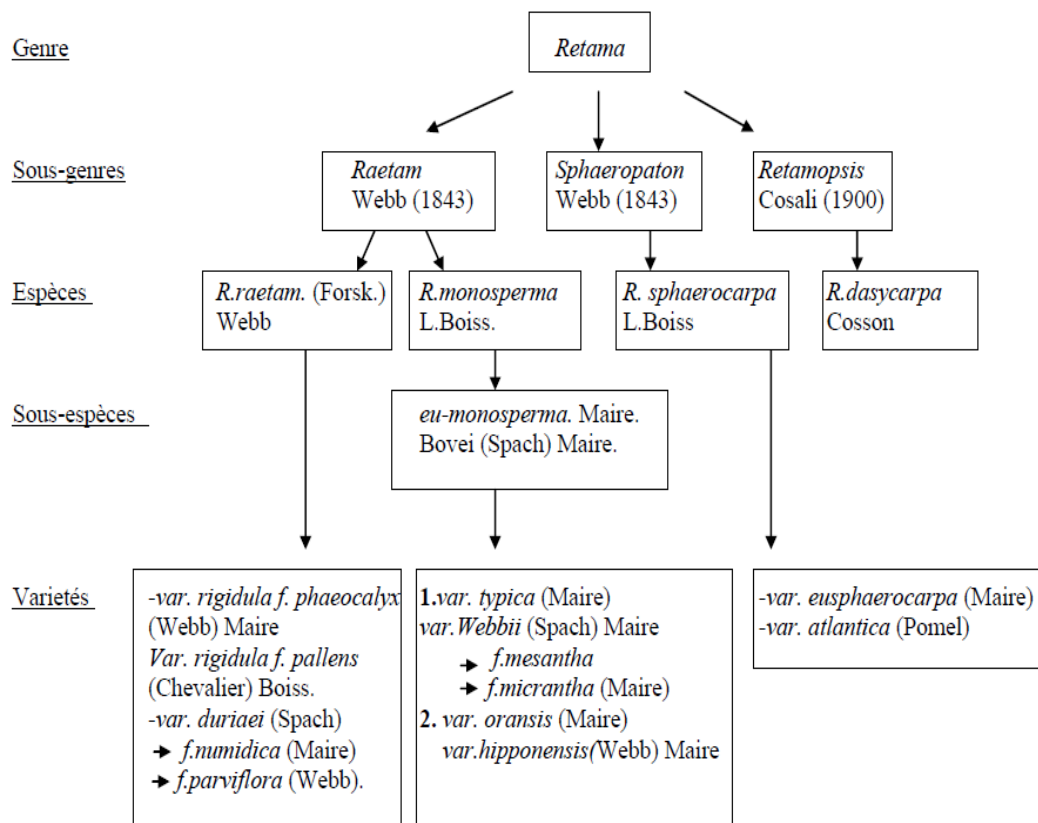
Genre

Retama

Sous-genres

Raetam Webb (1843)

Sphaeropaton Webb (1843)

Retamopsis Cosali (1900)

Espèces

R.raetam. (Forsk.) Webb

R.monosperma L.Boiss.

R. sphaerocarpa L.Boiss

R.dasycarpa Cosson

Sous-espèces

eu-monosperma. Maire.
Bovei (Spach) Maire.

Varietés

-var. rigidula f. phaeocalyx (Webb) Maire
Var. rigidula f. pallens (Chevalier) Boiss.
-var. duriaei (Spach)
→ f.numidica (Maire)
→ f.parviflora (Webb).

1.var. typica (Maire)
var.Webbii (Spach) Maire
→ f.mesantha
→ f.micrantha (Maire)
2. var. oransis (Maire)
var.hipponensis(Webb) Maire

-var. eusphaerocarpa (Maire)
-var. atlantica (Pomel)